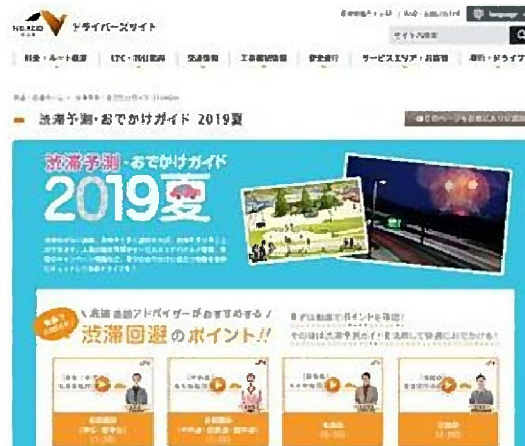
NEXCO ドライバーズサイト

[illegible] | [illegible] Language

サイト内検索

料金・ルート検索 | ETC・割引案内 | 交通情報 | 工事規制情報 | 安全走行 | サービスエリア・お買物 | 旅行・ドライブ

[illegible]

渋滞予測・おでかけガイド 2019夏

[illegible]

渋滞予測・おでかけガイド

2019夏

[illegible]

渋滞対策アドバイザーがおすすめする！

渋滞回避のポイント!!

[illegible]

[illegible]

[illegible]

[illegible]

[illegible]